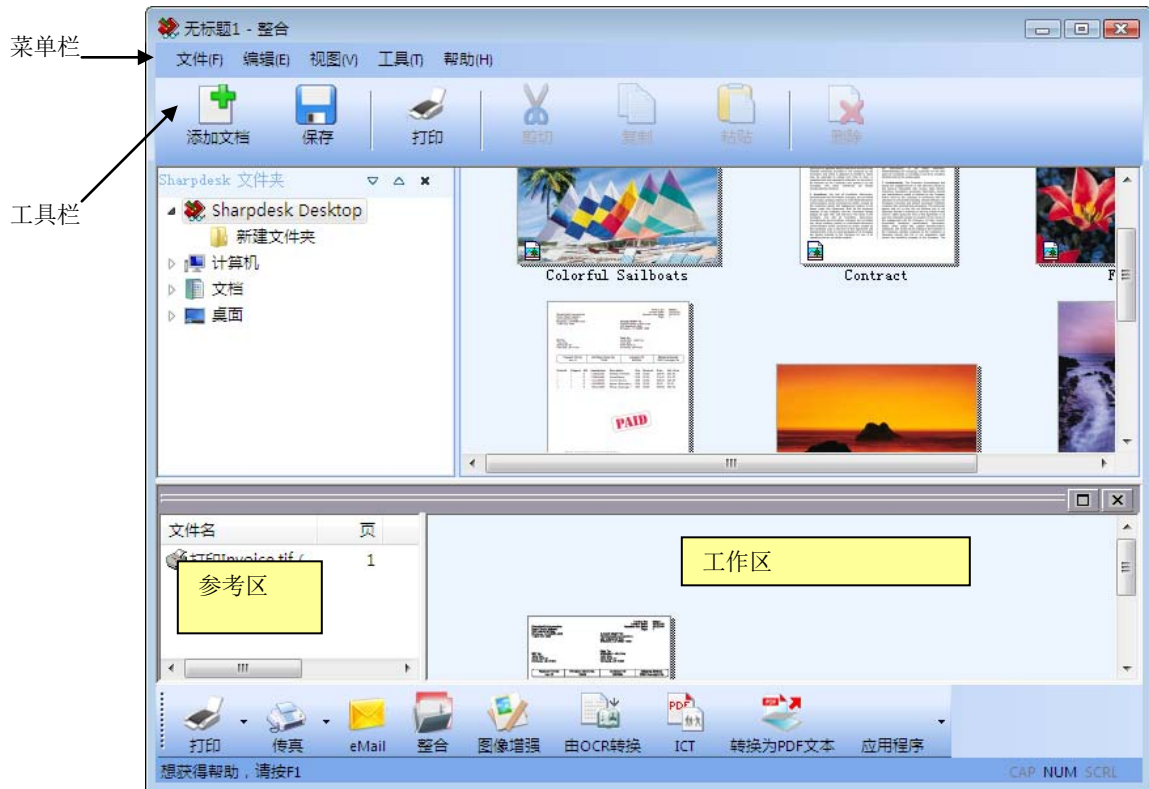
菜单栏

工具栏

无标题1 - 整合

文件(F) 编辑(E) 视图(V) 工具(T) 帮助(H)

添加文档 保存 打印 剪切 复制 粘贴 删除

Sharpdesk 文件夹

Sharpdesk Desktop

新建文件夹

计算机

文档

桌面

Colorful Sailboats

Contract

F

PAID

文件名

页

打印Invoice.tif (

1

参考区

工作区

打印 传真 eMail 整合 图像增强 由OCR转换 ICT 转换为PDF文本 应用程序

想获得帮助，请按F1

CAP NUM SCRL